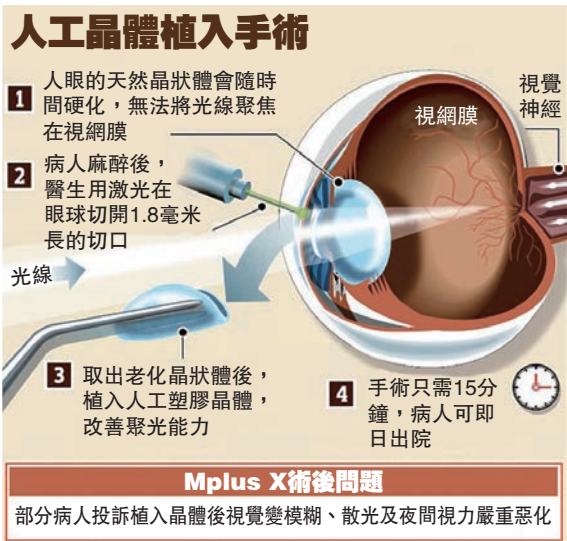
人工晶體植入手術

1 人眼的天然晶狀體會隨時間硬化，無法將光線聚焦在視網膜

2 病人麻醉後，醫生用激光在眼球切開1.8毫米長的切口

視網膜

視覺神經

光線

3 取出老化晶狀體後，植入人工塑膠晶體，改善聚光能力

4 手術只需15分鐘，病人可即日出院

Mplus X術後問題

部分病人投訴植入晶體後視覺變模糊、散光及夜間視力嚴重惡化